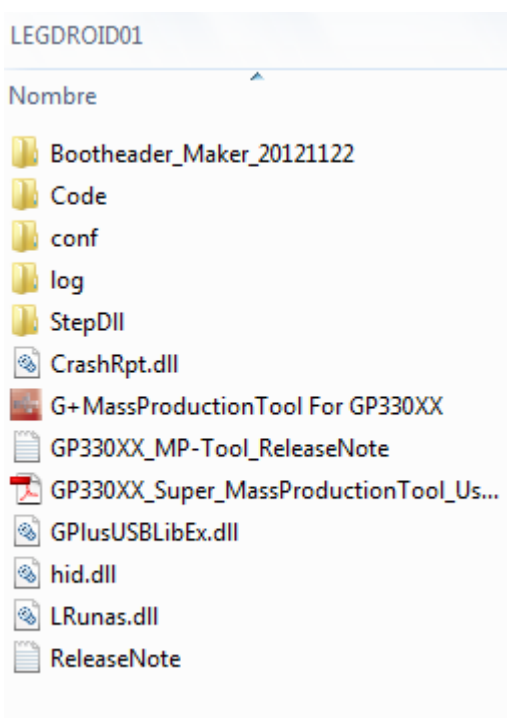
LEGDROID01

Nombre

Bootheader_Maker_20121122
Code
conf
log
StepDll
CrashRpt.dll
G+MassProductionTool For GP330XX
GP330XX_MP-Tool_ReleaseNote
GP330XX_Super_MassProductionTool_Us...
GPlusUSBLibEx.dll
hid.dll
LRunas.dll
ReleaseNote